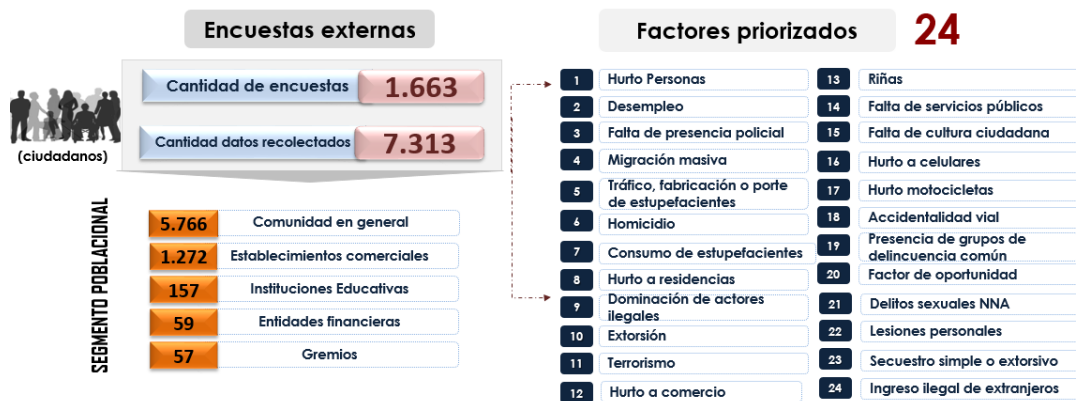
Encuestas externas

(ciudadanos)

Cantidad de encuestas 1.663

Cantidad datos recolectados 7.313

SEGMENTO POBLACIONAL

| | |
|---|---|
| 5.766 | Comunidad en general |
| 1.272 | Establecimientos comerciales |
| 157 | Instituciones Educativas |
| 59 | Entidades financieras |
| 57 | Gremios |

Factores priorizados 24

| | | | |
|---|---|---|---|
| 1 | Hurto Personas | 13 | Riñas |
| 2 | Desempleo | 14 | Falta de servicios públicos |
| 3 | Falta de presencia policial | 15 | Falta de cultura ciudadana |
| 4 | Migración masiva | 16 | Hurto a celulares |
| 5 | Tráfico, fabricación o porte de estupefacientes | 17 | Hurto motocicletas |
| 6 | Homicidio | 18 | Accidentalidad vial |
| 7 | Consumo de estupefacientes | 19 | Presencia de grupos de delincuencia común |
| 8 | Hurto a residencias | 20 | Factor de oportunidad |
| 9 | Dominación de actores ilegales | 21 | Delitos sexuales NNA |
| 10 | Extorsión | 22 | Lesiones personales |
| 11 | Terrorismo | 23 | Secuestro simple o extorsivo |
| 12 | Hurto a comercio | 24 | Ingreso ilegal de extranjeros |